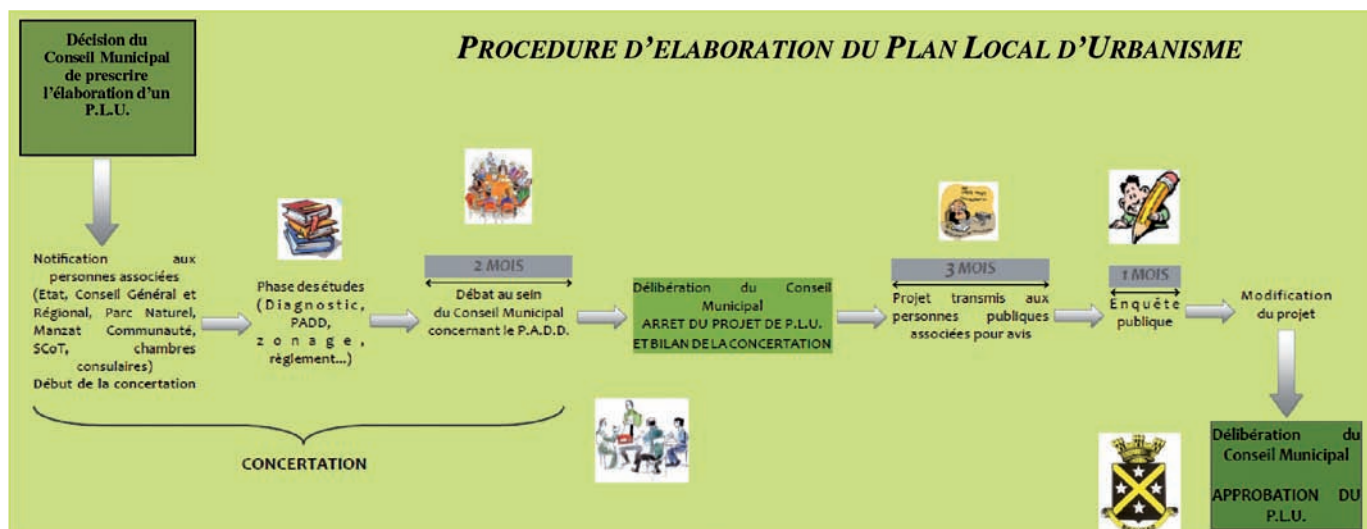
Décision du Conseil Municipal de prescrire l'élaboration d'un P.L.U.

PROCEDURE D'ELABORATION DU PLAN LOCAL D'URBANISME

Notification aux personnes associées (Etat, Conseil Général et Régional, Parc Naturel, Manzat Communauté, SCoT, chambres consulaires)
Début de la concertation

Phase des études (Diagnostic, PADD, zonage, règlement...)

2 MOIS
Débat au sein du Conseil Municipal concernant le P.A.D.D.

Délibération du Conseil Municipal
ARRET DU PROJET DE P.L.U. ET BILAN DE LA CONCERTATION

3 MOIS
Projet transmis aux personnes publiques associées pour avis

1 MOIS
Enquête publique

Modification du projet

Délibération du Conseil Municipal

APPROBATION DU P.L.U.

CONCERTATION